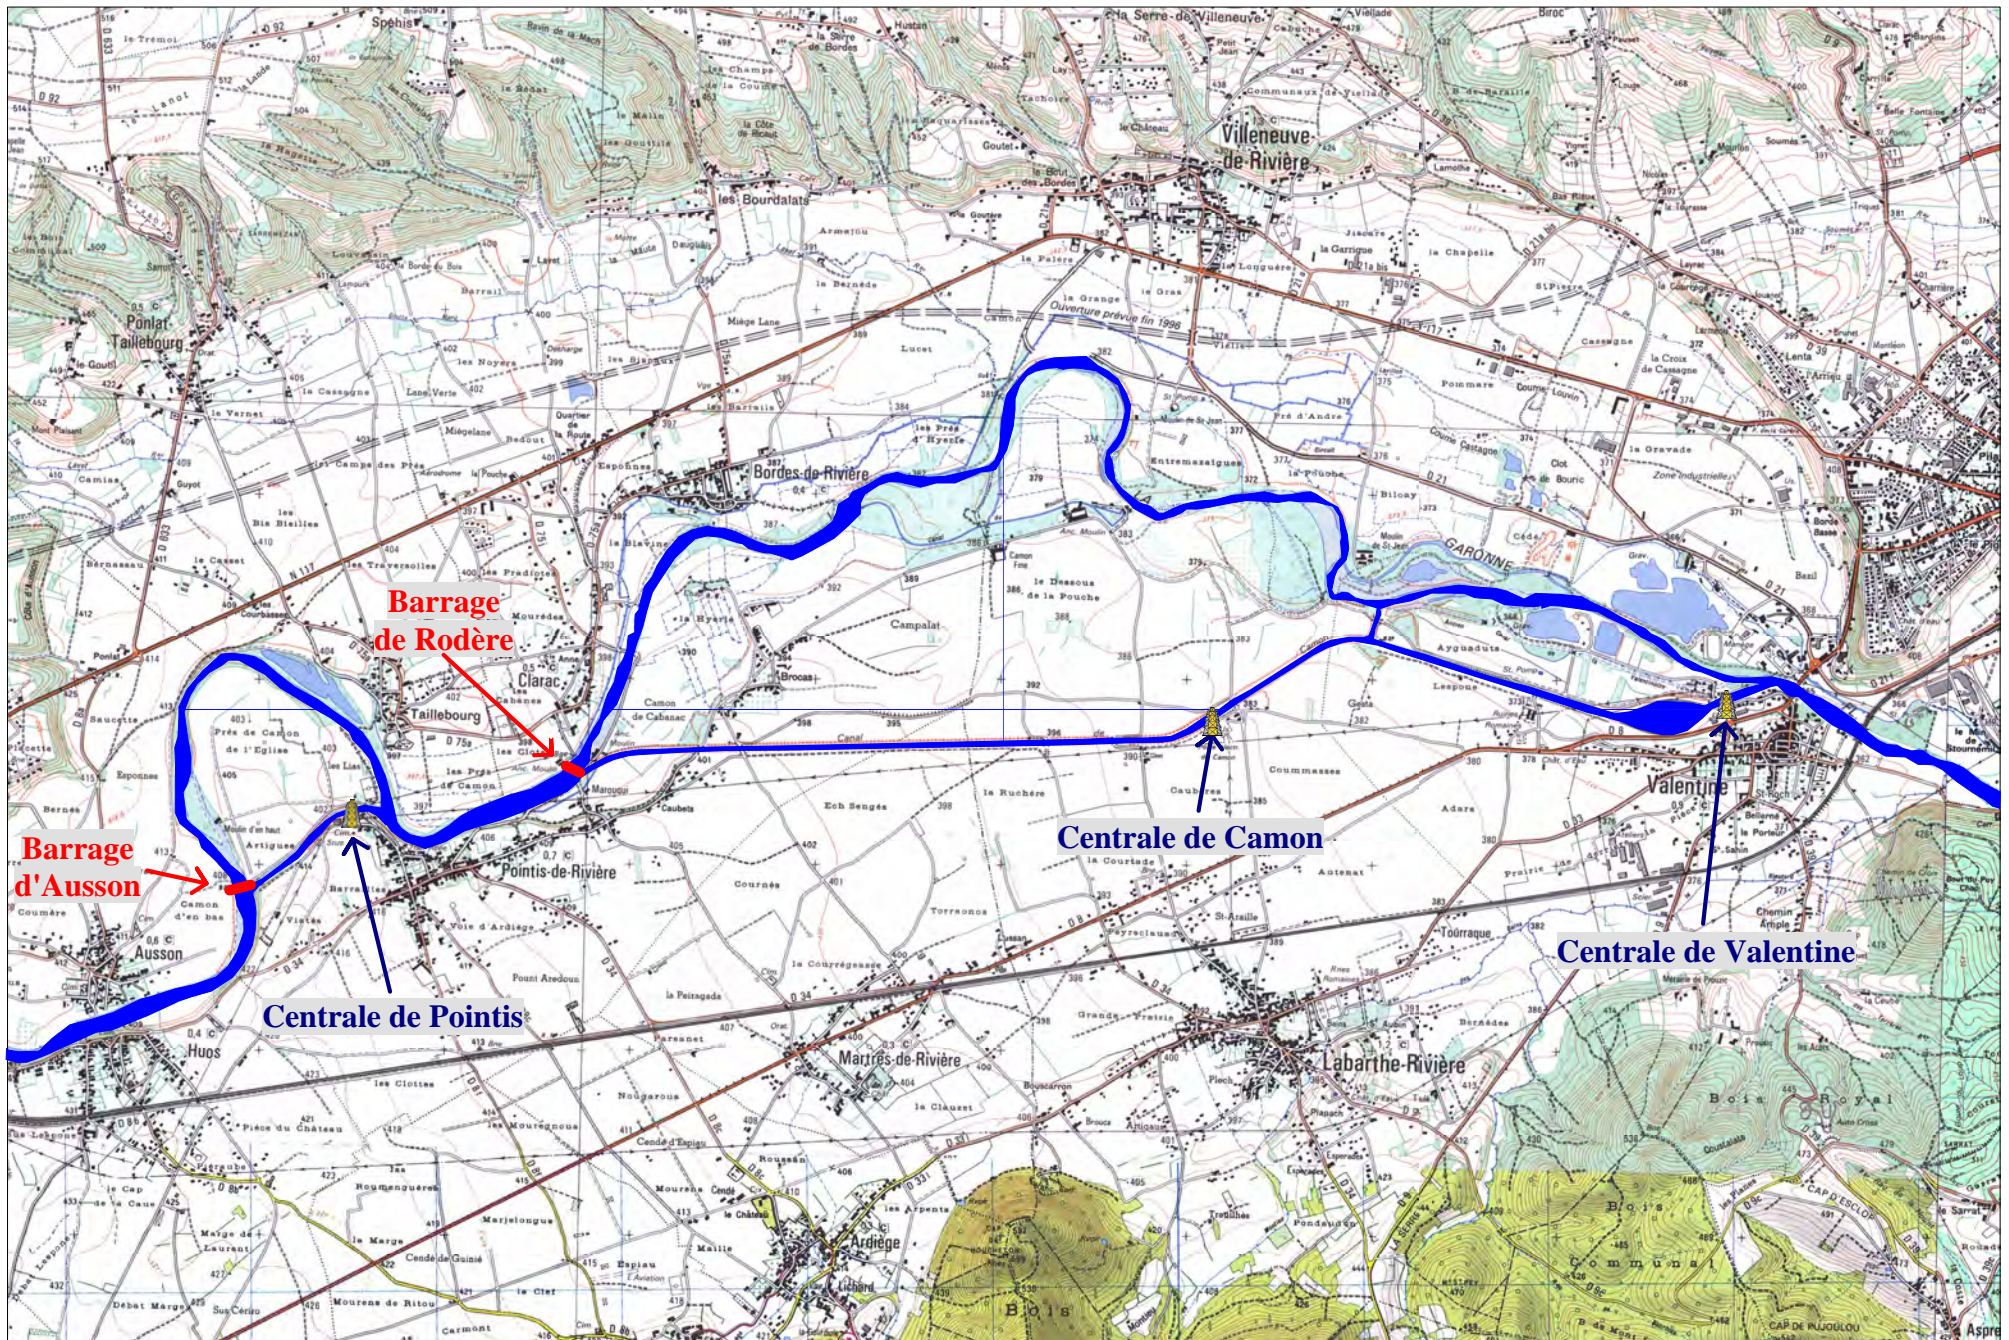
Barrage de Rodère

Barrage d'Ausson

Centrale de Pointis

Centrale de Camon

Centrale de Valentine

Villeneuve-de-Rivière

Bordes-de-Rivière

Clarac

Taillebourg

Pointis-de-Rivière

Ausson

Huos

Valentine

Labarthe-Rivière

Martres-de-Rivière

Ardiège

Ponlat-Taillebourg

les Bourdalats

GARONNE

Canal de

Ouverture prévue fin 1996

Bois Royal

Bois Communal

Bois